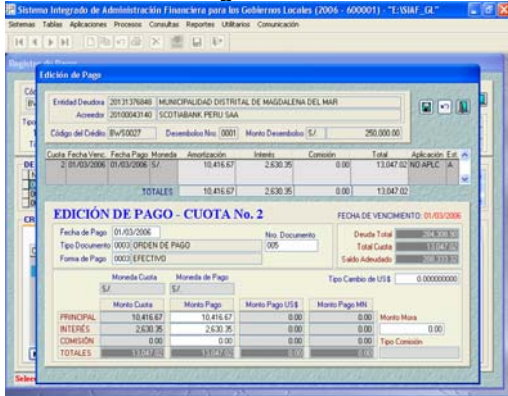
Sistema Integrado de Administración Financiera para los Gobiernos Locales (2006 - 600001) - "E:\SIAF_GL"

Sistemas Tablas Aplicaciones Procesos Consultas Reportes Utilitarios Comunicación

Registro de Pagos

Edición de Pago

Entidad Deudora 20131376848 MUNICIPALIDAD DISTRITAL DE MAGDALENA DEL MAR

Acreedor 20100043140 SCOTIABANK PERU SAA

Código del Crédito BW50027 Desembolso Nro. 0001 Monto Desembolso S/. 250,000.00

| Cuota | Fecha Venc. | Fecha Pago | Moneda | Amortización | Interés | Comisión | Total | Aplicación | Est |
|---|---|---|---|---|---|---|---|---|---|
| 2 | 01/03/2006 | 01/03/2006 | S/. | 10,416.67 | 2,630.35 | 0.00 | 13,047.02 | NO APLIC | A |
| | | | TOTALES | 10,416.67 | 2,630.35 | 0.00 | 13,047.02 | | |

EDICIÓN DE PAGO - CUOTA No. 2

FECHA DE VENCIMIENTO: 01/03/2006

Fecha de Pago 01/03/2006

Nro. Documento 005

Tipo Documento 0003 ORDEN DE PAGO

Forma de Pago 0003 EFECTIVO

Deuda Total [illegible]

Total Cuota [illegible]

Saldo Adeudado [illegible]

Moneda Cuota S/.

Moneda de Pago S/.

Tipo Cambio de US$ 0.000000000

| | Monto Cuota | Monto Pago | Monto Pago US$ | Monto Pago MN | |
|---|---|---|---|---|---|
| PRINCIPAL | 10,416.67 | 10,416.67 | 0.00 | 0.00 | Monto Mora |
| INTERÉS | 2,630.35 | 2,630.35 | 0.00 | 0.00 | 0.00 |
| COMISIÓN | 0.00 | 0.00 | 0.00 | 0.00 | Tipo Comisión |
| TOTALES | 13,047.02 | 13,047.02 | 0.00 | 0.00 | |

Selec